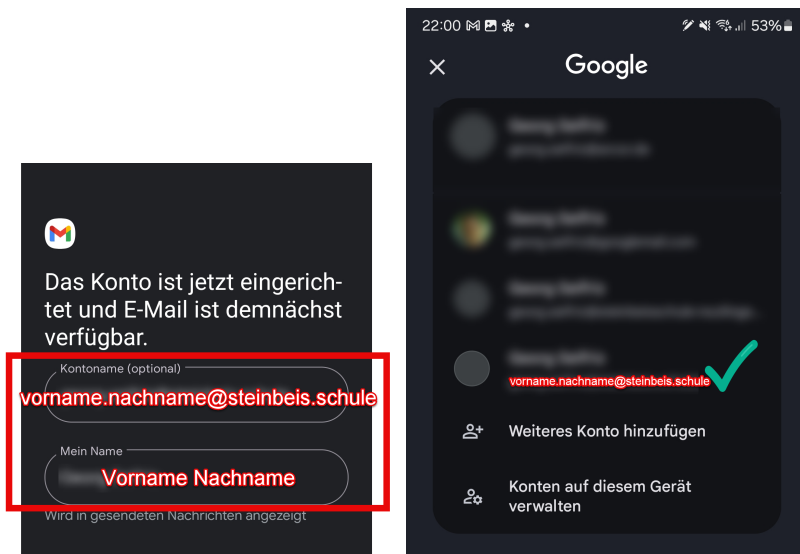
Das Konto ist jetzt eingerichtet und E-Mail ist demnächst verfügbar.

Kontoname (optional)
vorname.nachname@steinbeis.schule

Mein Name
Vorname Nachname

Wird in gesendeten Nachrichten angezeigt

22:00 53%

Google

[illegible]
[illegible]

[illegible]
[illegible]

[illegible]
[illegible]

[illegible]
vorname.nachname@steinbeis.schule

Weiteres Konto hinzufügen

Konten auf diesem Gerät verwalten